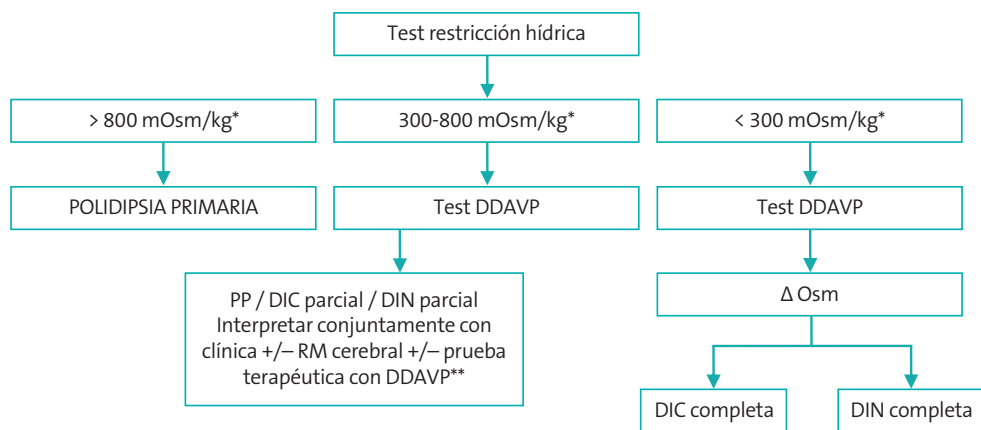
Test restricción hídrica

> 800 mOsm/kg*

300-800 mOsm/kg*

< 300 mOsm/kg*

POLIDIPSIA PRIMARIA

Test DDAVP

Test DDAVP

PP / DIC parcial / DIN parcial Interpretar conjuntamente con clínica +/– RM cerebral +/– prueba terapéutica con DDAVP**

Δ Osm

DIC completa

DIN completa